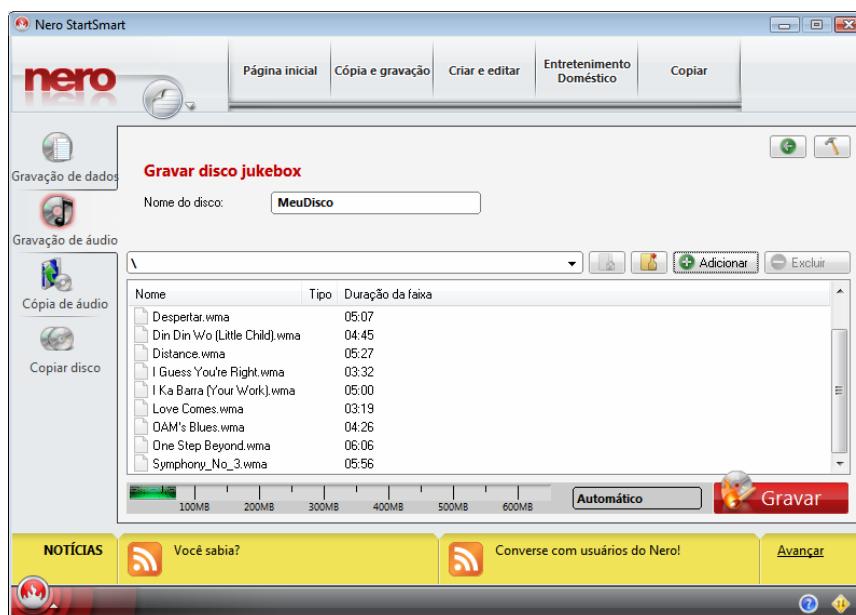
Nero StartSmart

nero

Página inicial | Cópia e gravação | Criar e editar | Entretenimento Doméstico | Copiar

Gravação de dados
Gravação de áudio
Cópia de áudio
Copiar disco

Gravar disco jukebox

Nome do disco: MeuDisco

\

Adicionar
Excluir

| Nome | Tipo | Duração da faixa |
|---|---|---|
| Despertar.wma | | 05:07 |
| Din Din Wo (Little Child).wma | | 04:45 |
| Distance.wma | | 05:27 |
| I Guess You're Right.wma | | 03:32 |
| I Ka Barra (Your Work).wma | | 05:00 |
| Love Comes.wma | | 03:19 |
| OAM's Blues.wma | | 04:26 |
| One Step Beyond.wma | | 06:06 |
| Symphony_No_3.wma | | 05:56 |

100MB 200MB 300MB 400MB 500MB 600MB

Automático

Gravar

NOTÍCIAS
Você sabia?
Converse com usuários do Nero!
Avançar